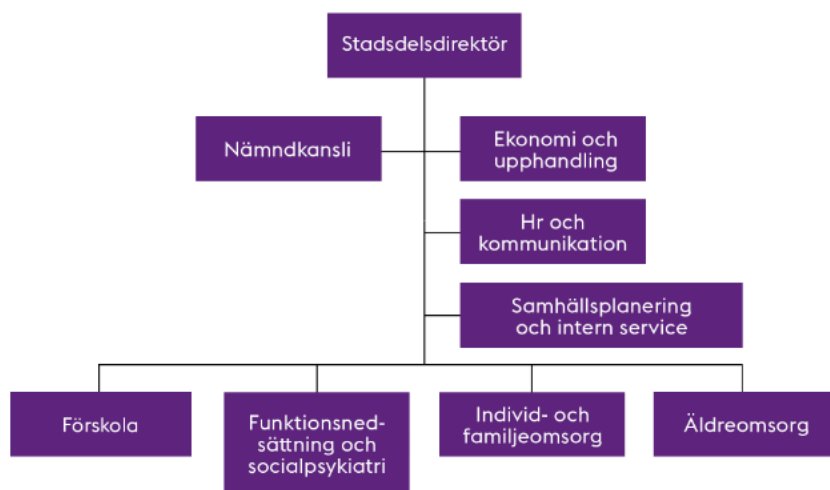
Stadsdelsdirektör

Nämndkansli

Ekonomi och upphandling

Hr och kommunikation

Samhällsplanering och intern service

Förskola

Funktionsnedsättning och socialpsykiatri

Individ- och familjeomsorg

Äldreomsorg